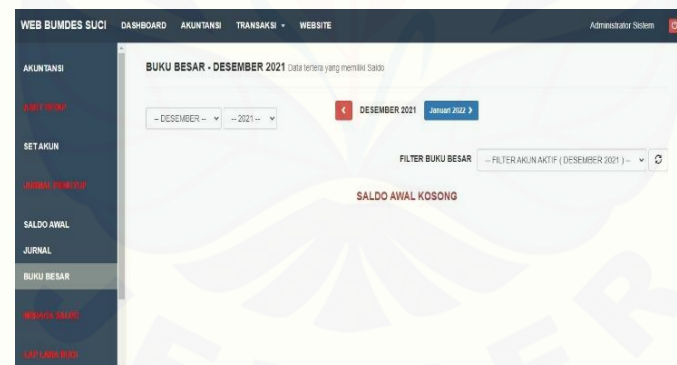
WEB BUMDES SUCI DASHBOARD AKUNTANSI TRANSAKSI ▾ WEBSITE Administrator Sistem

AKUNTANSI

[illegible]

SET AKUN

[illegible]

SALDO AWAL

JURNAL

BUKU BESAR

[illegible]

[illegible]

BUKU BESAR - DESEMBER 2021 Data tertera yang memiliki Saldo

-- DESEMBER -- ▾ -- 2021 -- ▾

‹ DESEMBER 2021 Januari 2022 ›

FILTER BUKU BESAR -- FILTER AKUN AKTIF ( DESEMBER 2021 ) -- ▾

SALDO AWAL KOSONG